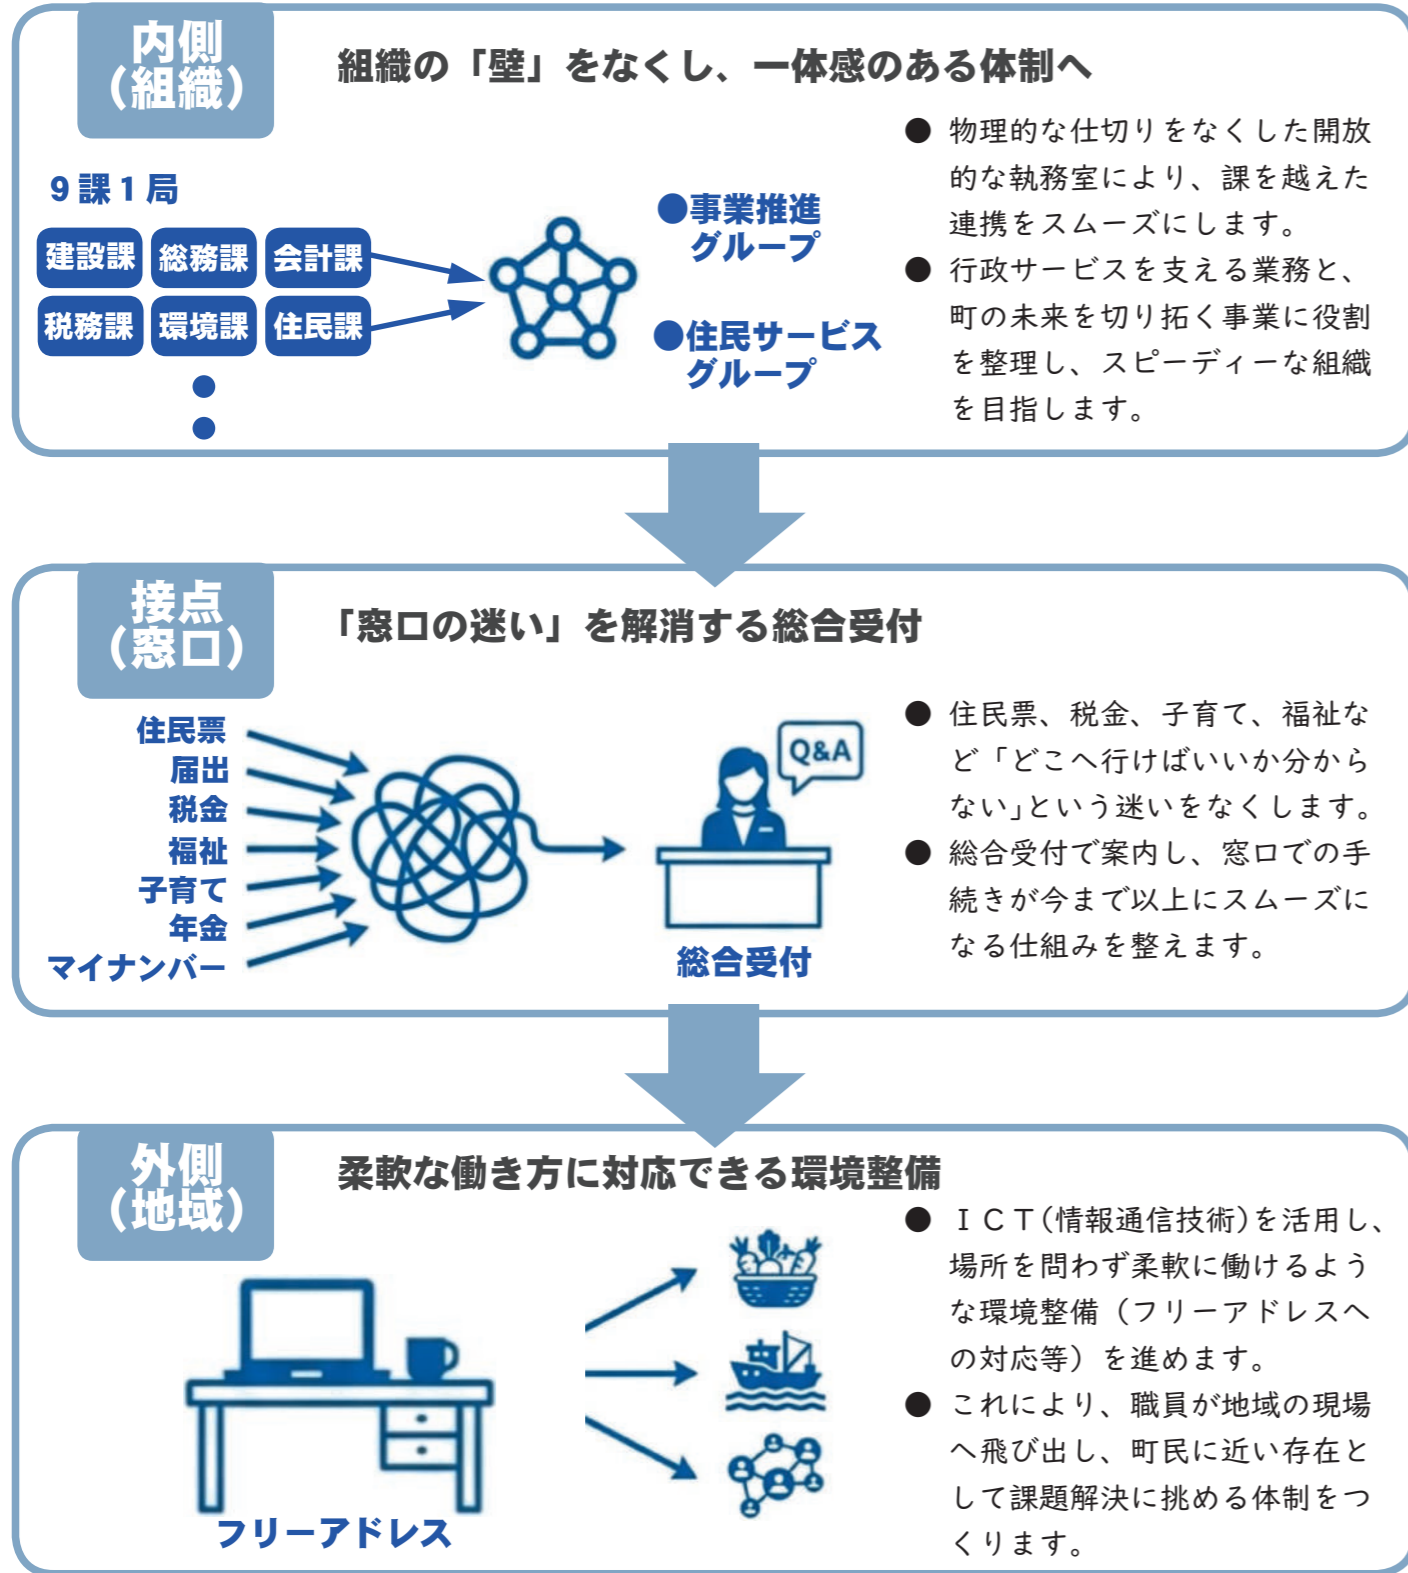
内側
（組織）

組織の「壁」をなくし、一体感のある体制へ

9課1局

建設課 総務課 会計課
税務課 環境課 住民課

●事業推進グループ

●住民サービスグループ

● 物理的な仕切りをなくした開放的な執務室により、課を越えた連携をスムーズにします。
● 行政サービスを支える業務と、町の未来を切り拓く事業に役割を整理し、スピーディーな組織を目指します。

接点
（窓口）

「窓口の迷い」を解消する総合受付

住民票
届出
税金
福祉
子育て
年金
マイナンバー

Q&A

総合受付

● 住民票、税金、子育て、福祉など「どこへ行けばいいか分からない」という迷いをなくします。
● 総合受付で案内し、窓口での手続きが今まで以上にスムーズになる仕組みを整えます。

外側
（地域）

柔軟な働き方に対応できる環境整備

フリーアドレス

● ＩＣＴ（情報通信技術）を活用し、場所を問わず柔軟に働けるような環境整備（フリーアドレスへの対応等）を進めます。
● これにより、職員が地域の現場へ飛び出し、町民に近い存在として課題解決に挑める体制をつくります。